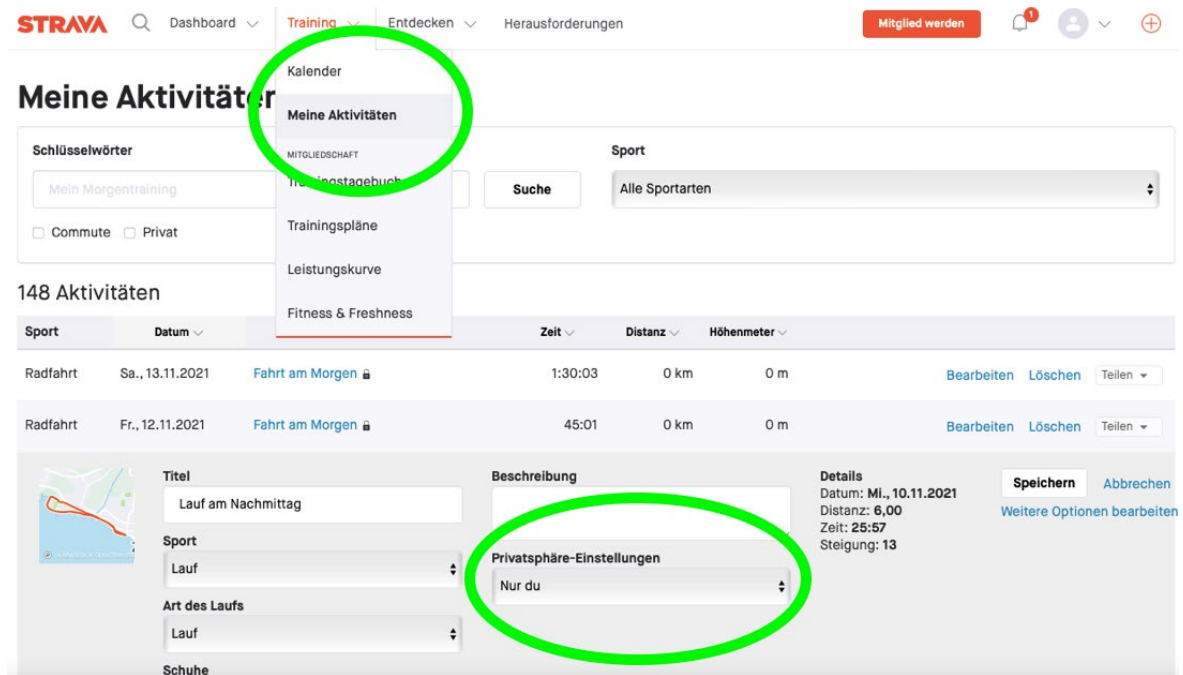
STRAVA Dashboard Training Entdecken Herausforderungen Mitglied werden 1

Meine Aktivitäten

Kalender
Meine Aktivitäten
MITGLIEDSCHAFT
Trainingstagebuch
Trainingspläne
Leistungskurve
Fitness & Freshness

Schlüsselwörter
Mein Morgentraining
Suche
Sport
Alle Sportarten
Commute Privat

148 Aktivitäten

| Sport | Datum | | Zeit | Distanz | Höhenmeter | |
|---|---|---|---|---|---|---|
| Radfahrt | Sa., 13.11.2021 | Fahrt am Morgen | 1:30:03 | 0 km | 0 m | Bearbeiten Löschen Teilen |
| Radfahrt | Fr., 12.11.2021 | Fahrt am Morgen | 45:01 | 0 km | 0 m | Bearbeiten Löschen Teilen |

Titel
Lauf am Nachmittag
Sport
Lauf
Art des Laufs
Lauf
Schuhe

Beschreibung
Privatsphäre-Einstellungen
Nur du

Details
Datum: Mi., 10.11.2021
Distanz: 6,00
Zeit: 25:57
Steigung: 13

Speichern Abbrechen
Weitere Optionen bearbeiten